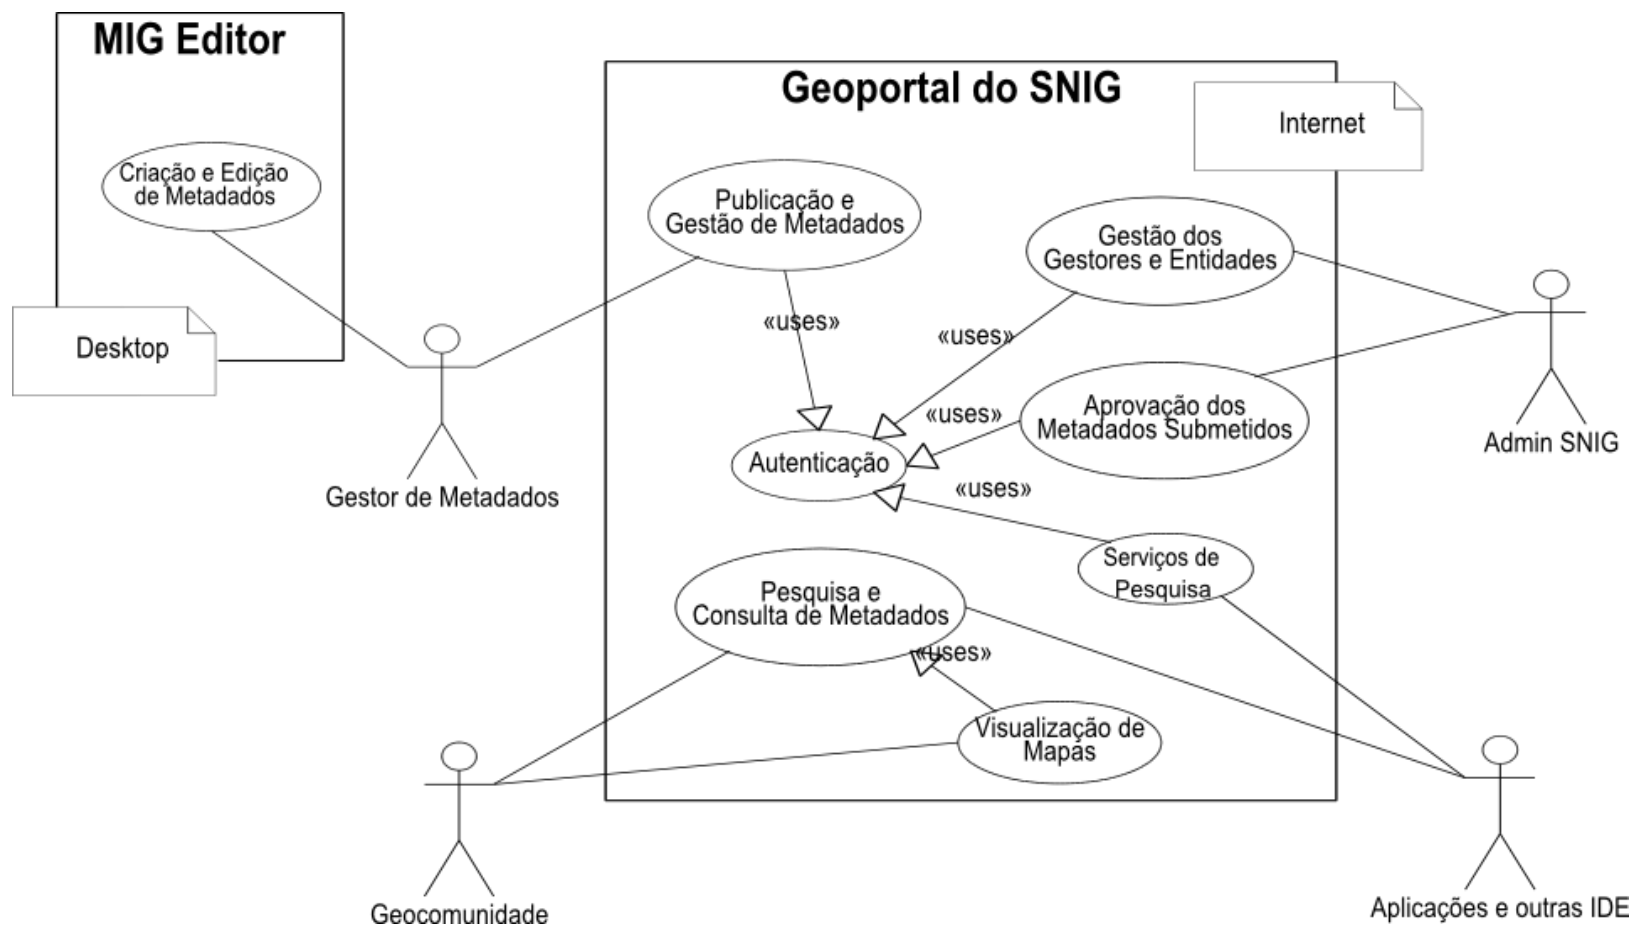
MIG Editor

Criação e Edição de Metadados

Desktop

Gestor de Metadados

Geoportal do SNIG

Internet

Publicação e Gestão de Metadados

«uses»

Gestão dos Gestores e Entidades

«uses»

Aprovação dos Metadados Submetidos

«uses»

Autenticação

«uses»

Serviços de Pesquisa

Pesquisa e Consulta de Metadados

«uses»

Visualização de Mapas

Admin SNIG

Geocomunidade

Aplicações e outras IDE